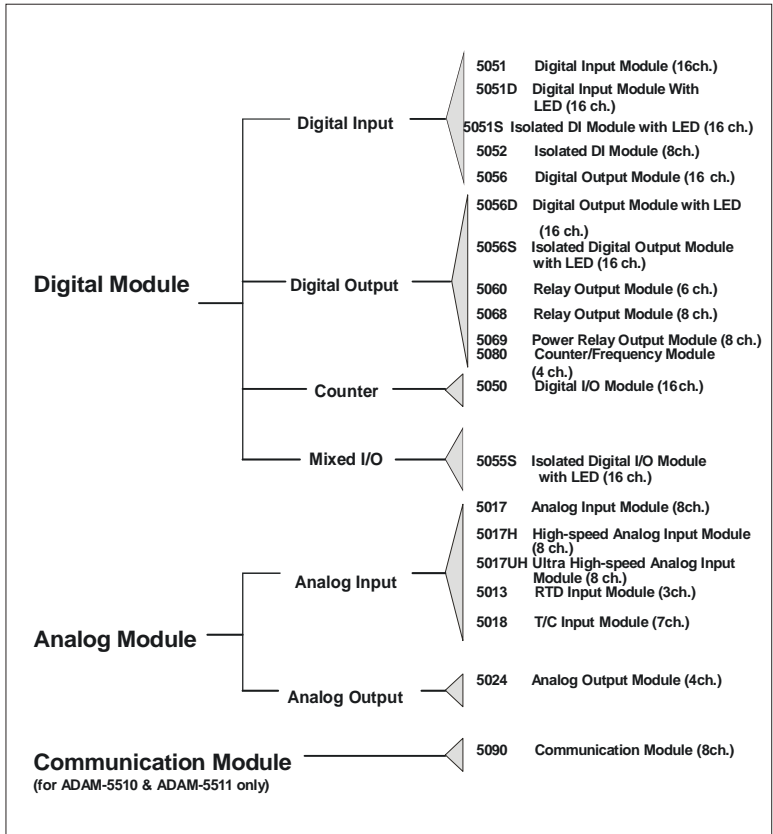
Digital Module

Digital Input

5051 Digital Input Module (16ch.)
5051D Digital Input Module With LED (16 ch.)
5051S Isolated DI Module with LED (16 ch.)
5052 Isolated DI Module (8ch.)
5056 Digital Output Module (16 ch.)

Digital Output

5056D Digital Output Module with LED (16 ch.)
5056S Isolated Digital Output Module with LED (16 ch.)
5060 Relay Output Module (6 ch.)
5068 Relay Output Module (8 ch.)
5069 Power Relay Output Module (8 ch.)
5080 Counter/Frequency Module (4 ch.)

Counter

5050 Digital I/O Module (16ch.)

Mixed I/O

5055S Isolated Digital I/O Module with LED (16 ch.)

Analog Module

Analog Input

5017 Analog Input Module (8ch.)
5017H High-speed Analog Input Module (8 ch.)
5017UH Ultra High-speed Analog Input Module (8 ch.)
5013 RTD Input Module (3ch.)
5018 T/C Input Module (7ch.)

Analog Output

5024 Analog Output Module (4ch.)

Communication Module
(for ADAM-5510 & ADAM-5511 only)

5090 Communication Module (8ch.)